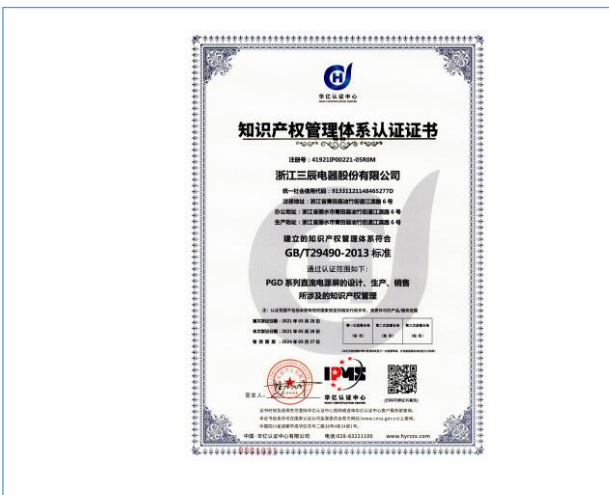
华亿认证中心

知识产权管理体系认证证书

注册号：41921IP00221-05R0M

浙江三辰电器股份有限公司

统一社会信用代码：91331121484465277D

注册地址：浙江省青田县油竹街道三溪路6号

办公地址：浙江省丽水市青田县油竹街道三溪路6号

生产地址：浙江省丽水市青田县油竹街道三溪路6号

建立的知识产权管理体系符合

GB/T29490-2013 标准

通过认证范围如下：

PGD 系列直流电源屏的设计、生产、销售所涉及的知识产权管理

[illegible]

首次发证日期：2021年05月28日

本次发证日期：2021年05月28日

有效期至：2024年05月27日

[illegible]

IPMS

华亿认证中心

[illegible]

中国·华亿认证中心有限公司 电话：028-83221100 www.hyrzzx.com